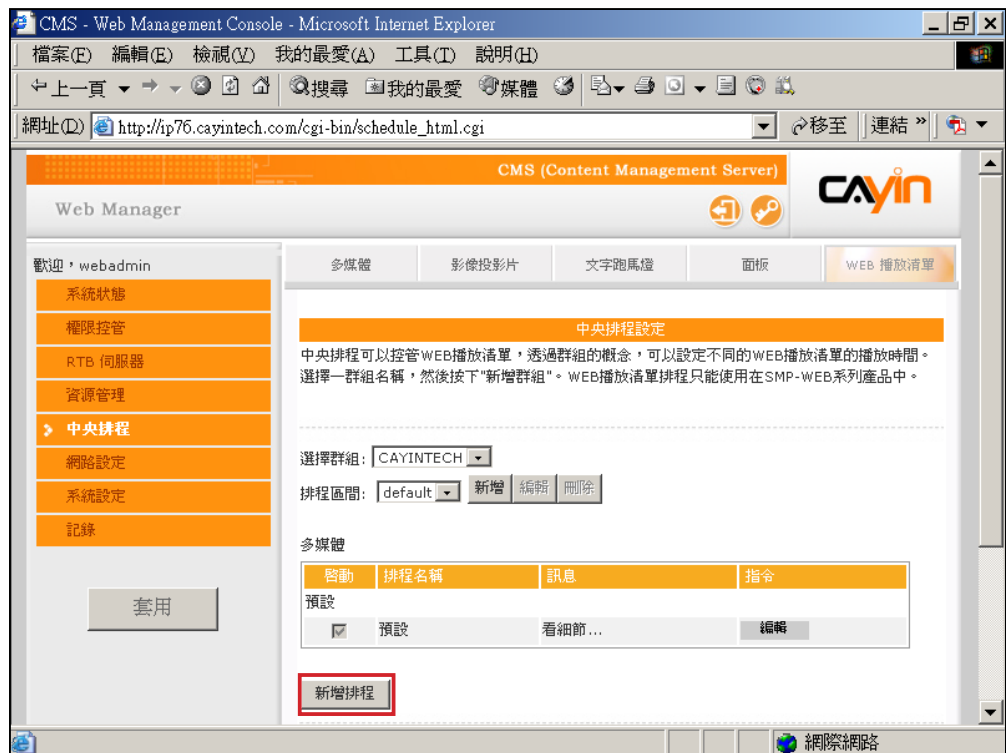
CMS - Web Management Console - Microsoft Internet Explorer

檔案(F) 編輯(E) 檢視(V) 我的最愛(A) 工具(T) 說明(H)

上一頁 搜尋 我的最愛 媒體

網址(D) http://ip76.cayintech.com/cgi-bin/schedule_html.cgi 移至 連結

CMS (Content Management Server)

Web Manager

CAYIN

歡迎，webadmin

系統狀態
權限控管
RTB 伺服器
資源管理
中央排程
網路設定
系統設定
記錄

套用

多媒體 | 影像投影片 | 文字跑馬燈 | 面板 | WEB 播放清單

中央排程設定

中央排程可以控管WEB播放清單，透過群組的概念，可以設定不同的WEB播放清單的播放時間。選擇一群組名稱，然後按下"新增群組"。WEB播放清單排程只能使用在SMP-WEB系列產品中。

選擇群組: CAYINTECH

排程區間: default 新增 編輯 刪除

多媒體

| 啓動 | 排程名稱 | 訊息 | 指令 |
|---|---|---|---|
| 預設 | | | |
| ☑ | 預設 | 看細節... | 編輯 |

新增排程

網際網路